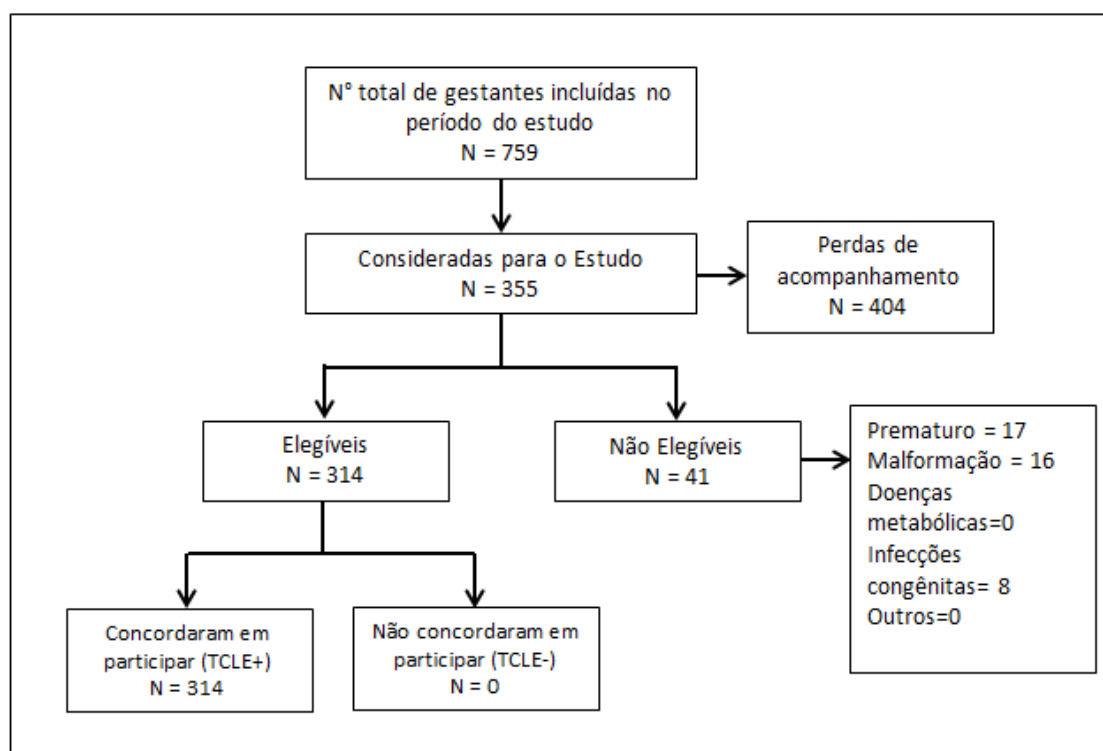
N° total de gestantes incluídas no período do estudo
N = 759

Consideradas para o Estudo
N = 355

Perdas de acompanhamento
N = 404

Elegíveis
N = 314

Não Elegíveis
N = 41

Prematuro = 17
Malformação = 16
Doenças metabólicas=0
Infecções congênitas= 8
Outros=0

Concordaram em participar (TCLE+)
N = 314

Não concordaram em participar (TCLE-)
N = 0